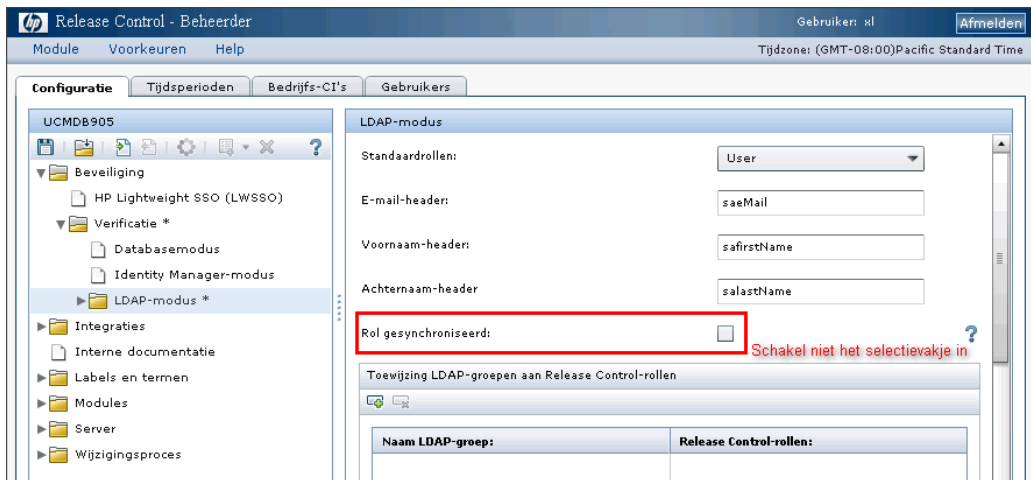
hp Release Control - Beheerder

Gebruiker: xl Afmelden

Module Voorkeuren Help

Tijdzone: (GMT-08:00)Pacific Standard Time

Configuratie Tijdsperioden Bedrijfs-CI's Gebruikers

UCMDB905

Beveiliging

HP Lightweight SSO (LWSSO)

Verificatie *

Databasemodus

Identity Manager-modus

LDAP-modus *

Integraties

Interne documentatie

Labels en termen

Modules

Server

Wijzigingsproces

LDAP-modus

Standaardrollen: User

E-mail-header: saeMail

Voornaam-header: safirstName

Achternaam-header: salastName

Rol gesynchroniseerd:

Schakel niet het selectievakje in

Toewijzing LDAP-groepen aan Release Control-rollen

| Naam LDAP-groep: | Release Control-rollen: |
|---|---|
| | |